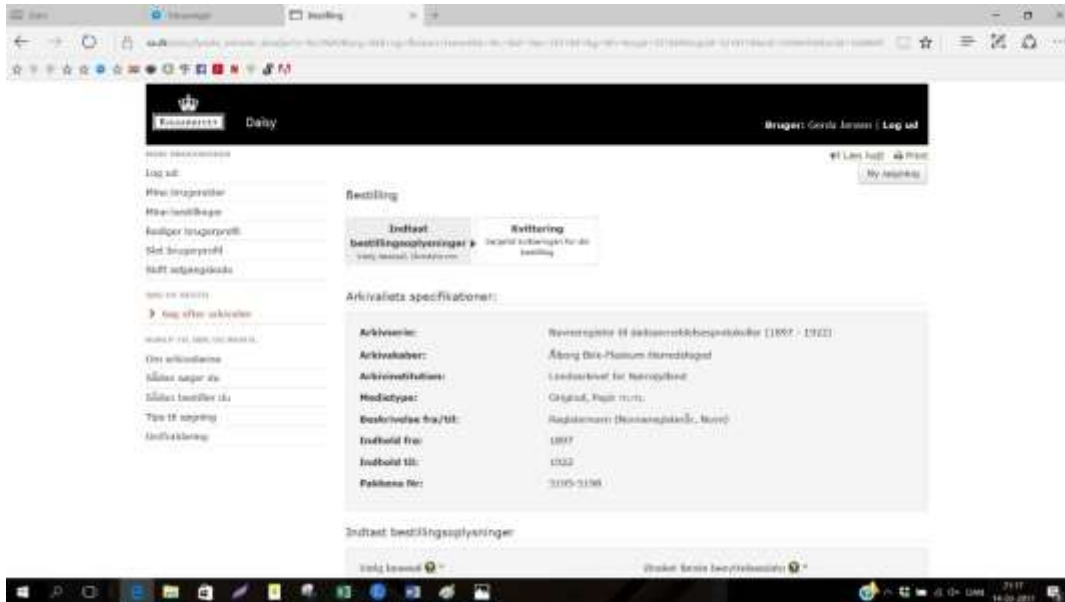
Bestilling

Daisy

Bruger: Gerda Jensen | Log ud

Log ud
Mine brugerdata
Mine bestillinger
Rediger brugerprofil
Slet brugerprofil
Skift adgangskode

Søg efter arkivalier

Om arkivalierne
Sådan søger du
Sådan bestiller du
Tips til søgning
Ordforklaring

Læs højt Print
Ny søgning

Bestilling

Indtast bestillingsoplysninger
Vælg levested, tilmeldte mm.

Kvittering
Detaljer kvitteringen for din bestilling

Arkivaliets specifikationer:

| | |
|---|---|
| Arkivserie: | Navneregister til skiftesprotokoller (1897 - 1922) |
| Arkivskaber: | Åborg Birk-Flakkum Herredsfoged |
| Arkivinstitution: | Landsarkivet for Nørrejylland |
| Mediatype: | Original, Papir m.m. |
| Beskrivelse fra/til: | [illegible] |
| Indhold fra: | 1897 |
| Indhold til: | 1922 |
| Pakkens Nr: | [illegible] |

Indtast bestillingsoplysninger

Vælg læsested
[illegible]

DAN 21:17